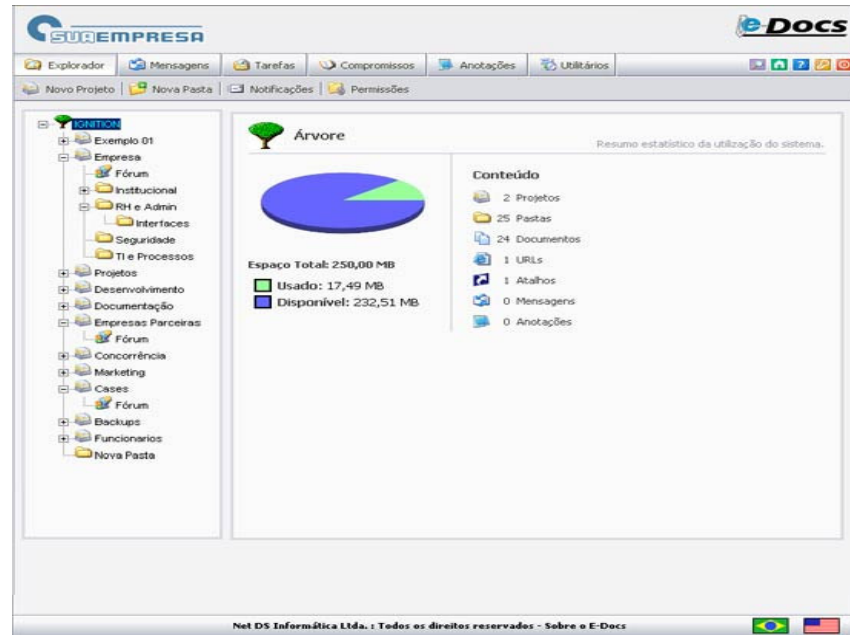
SUAEMPRESA

e-Docs

Explorador | Mensagens | Tarefas | Compromissos | Anotações | Utilitários

Novo Projeto | Nova Pasta | Notificações | Permissões

IGNITION
Exemplo 01
Empresa
Fórum
Institucional
RH e Admin
Interfaces
Seguridade
TI e Processos
Projetos
Desenvolvimento
Documentação
Empresas Parceiras
Fórum
Concorrência
Marketing
Cases
Fórum
Backups
Funcionarios
Nova Pasta

Árvore

Resumo estatístico da utilização do sistema.

Espaço Total: 250,00 MB
Usado: 17,49 MB
Disponível: 232,51 MB

Conteúdo
2 Projetos
25 Pastas
24 Documentos
1 URLs
1 Atalhos
0 Mensagens
0 Anotações

Net DS Informática Ltda. : Todos os direitos reservados - Sobre o E-Docs